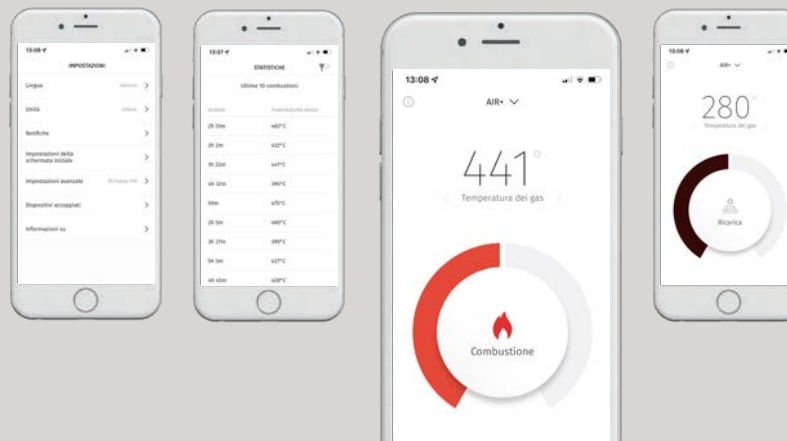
13:08

IMPOSTAZIONI

Lingua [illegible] >

Unità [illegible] >

Notifiche >

Impostazioni della schermata iniziale >

Impostazioni avanzate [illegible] >

Dispositivi accoppiati >

Informazioni su >

13:07

STATISTICHE

Ultime 10 combustioni

| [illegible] | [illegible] |
|---|---|
| 2h 10m | 482°C |
| 2h 2m | 432°C |
| 1h 22m | 441°C |
| 4h 10m | 396°C |
| 59m | 475°C |
| 2h 5m | 490°C |
| 3h 17m | 399°C |
| 5h 5m | 437°C |
| 4h 41m | 428°C |

13:08

AIR+

441°

Temperatura dei gas

Combustione

13:08

AIR+

280°

Temperatura dei gas

Ricarica